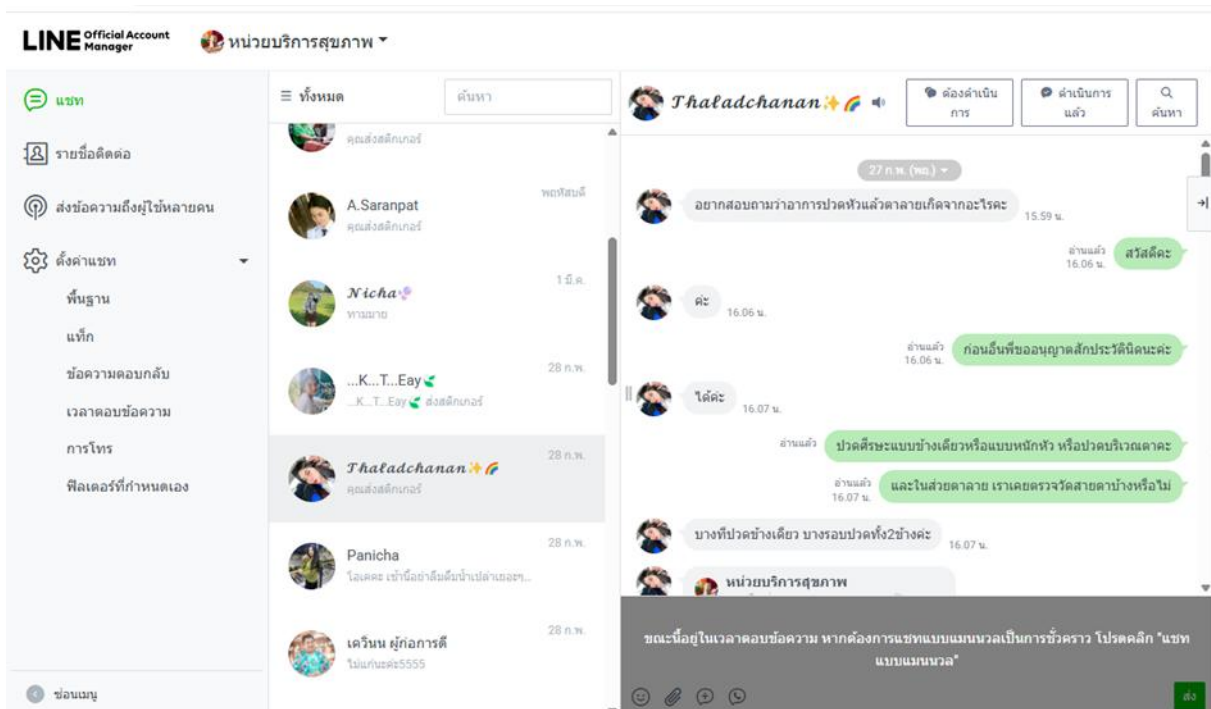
LINE Official Account Manager หน่วยบริการสุขภาพ

แชท
รายชื่อติดต่อ
ส่งข้อความถึงผู้ใช้หลายคน
ตั้งค่าแชท
พื้นฐาน
แท็ก
ข้อความตอบกลับ
เวลาตอบข้อความ
การโทร
ฟิลเตอร์ที่กำหนดเอง
ซ่อนเมนู

ทั้งหมด
ค้นหา

คุณส่งสติกเกอร์

A.Saranpat
คุณส่งสติกเกอร์
พฤหัสบดี

Nicha
ทามฆาย
1 มี.ค.

...K...T...Eay
...K...T...Eay ส่งสติกเกอร์
28 ก.พ.

Thaladchanan
คุณส่งสติกเกอร์
28 ก.พ.

Panicha
โอเคคะ เข้านี้อย่าลืมดื่มน้ำเปล่าเยอะๆ...
28 ก.พ.

เควินน ผู้ก่อการดี
ไม่แก่นะค่ะ5555
28 ก.พ.

Thaladchanan
ต้องดำเนินการ
ดำเนินการแล้ว
ค้นหา

27 ก.พ. (พฤ.)

อยากสอบถามว่าอาการปวดหัวแล้วตาลายเกิดจากอะไรคะ 15.59 น.

อ่านแล้ว 16.06 น. สวัสดีค่ะ

ค่ะ 16.06 น.

อ่านแล้ว 16.06 น. ก่อนอื่นพี่ขออนุญาตซักประวัตินิดนะคะ

ได้ค่ะ 16.07 น.

อ่านแล้ว ปวดศีรษะแบบข้างเดียวหรือแบบหนักหัว หรือปวดบริเวณตาคะ

อ่านแล้ว 16.07 น. และในส่วนตาลาย เราเคยตรวจวัดสายตาบ้างหรือไม่

บางทีปวดข้างเดียว บางรอบปวดทั้ง2ข้างค่ะ 16.07 น.

หน่วยบริการสุขภาพ

ขณะนี้อยู่ในเวลาตอบข้อความ หากต้องการแชทแบบแมนนวลเป็นการชั่วคราว โปรดคลิก "แชทแบบแมนนวล"

ส่ง